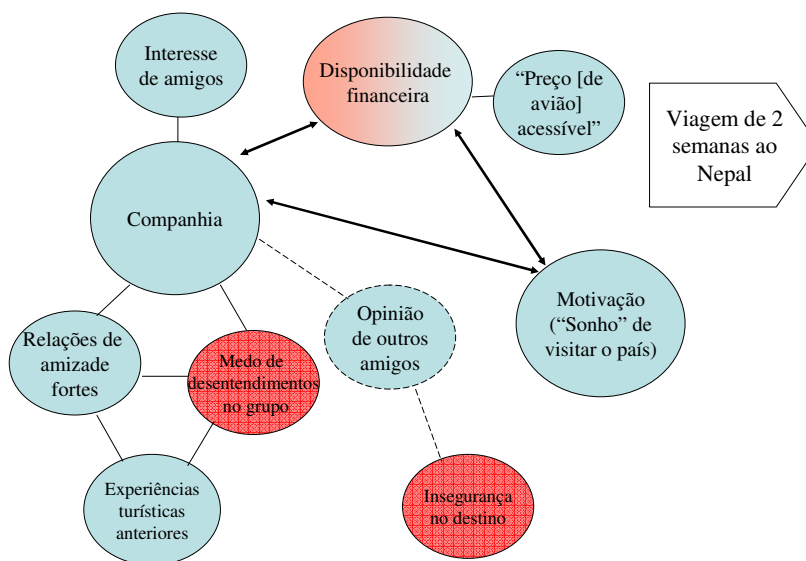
Interesse de amigos

Disponibilidade financeira

"Preço [de avião] acessível"

Viagem de 2 semanas ao Nepal

Companhia

Motivação ("Sonho" de visitar o país)

Opinião de outros amigos

Relações de amizade fortes

Medo de desentendimentos no grupo

Experiências turísticas anteriores

Insegurança no destino